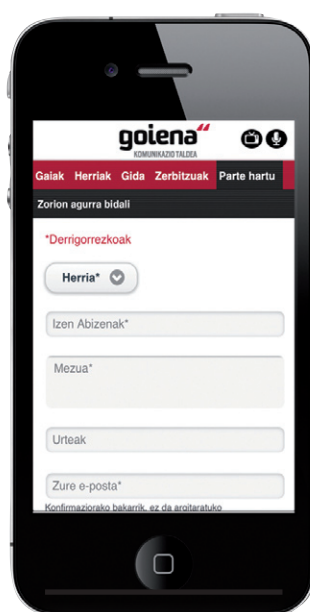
goiena
KOMUNIKAZIO TALDEA

Gaiak Herriak Gida Zerbitzuak Parte hartu

Zorion agurra bidali

*Derrigorrezkoak

Herria*

Izen Abizenak*

Mezua*

Urteak

Zure e-posta*

Konfirmaziorako bakarrik, ez da argitaratuko